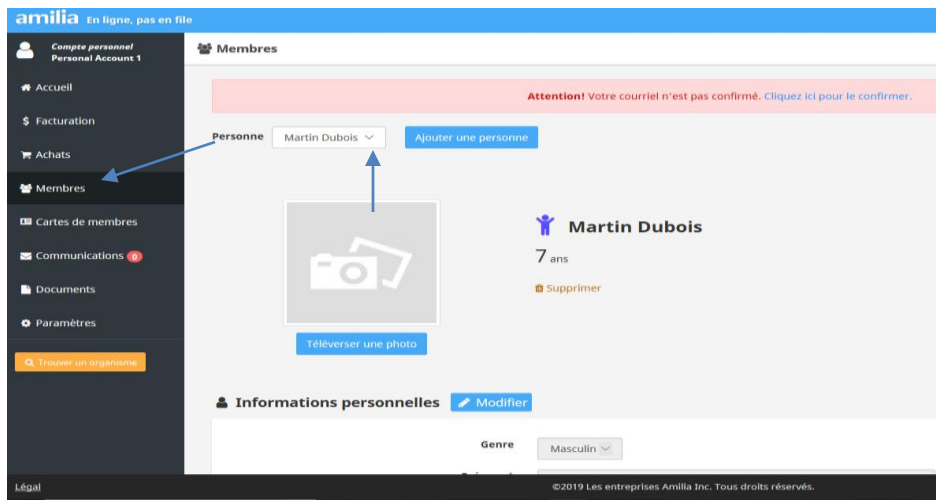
amilia En ligne, pas en file

Compte personnel
Personal Account 1

Accueil

Facturation

Achats

Membres

Cartes de membres

Communications 0

Documents

Paramètres

Trouver un organisme

Membres

Attention! Votre courriel n'est pas confirmé. Cliquez ici pour le confirmer.

Personne Martin Dubois

Ajouter une personne

Martin Dubois

7 ans

Supprimer

Téléverser une photo

Informations personnelles Modifier

Genre Masculin

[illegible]

Légal

©2019 Les entreprises Amilia Inc. Tous droits réservés.